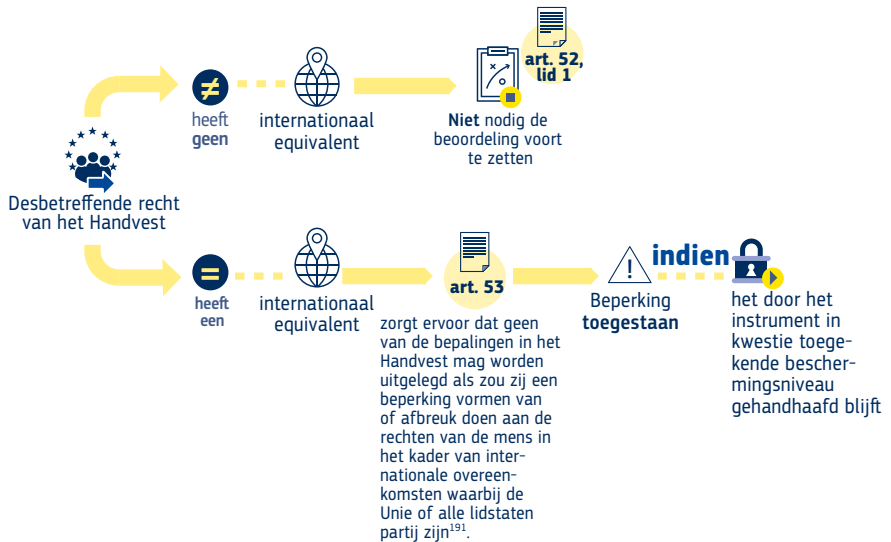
Desbetreffende recht van het Handvest

$\neq$

heeft geen

internationaal equivalent

art. 52, lid 1

Niet nodig de beoordeling voort te zetten

=

heeft een

internationaal equivalent

art. 53

zorgt ervoor dat geen van de bepalingen in het Handvest mag worden uitgelegd als zou zij een beperking vormen van of afbreuk doen aan de rechten van de mens in het kader van internationale overeenkomsten waarbij de Unie of alle lidstaten partij zijn$^{191}$.

Beperking toegestaan

indien

het door het instrument in kwestie toegekende beschermingsniveau gehandhaafd blijft